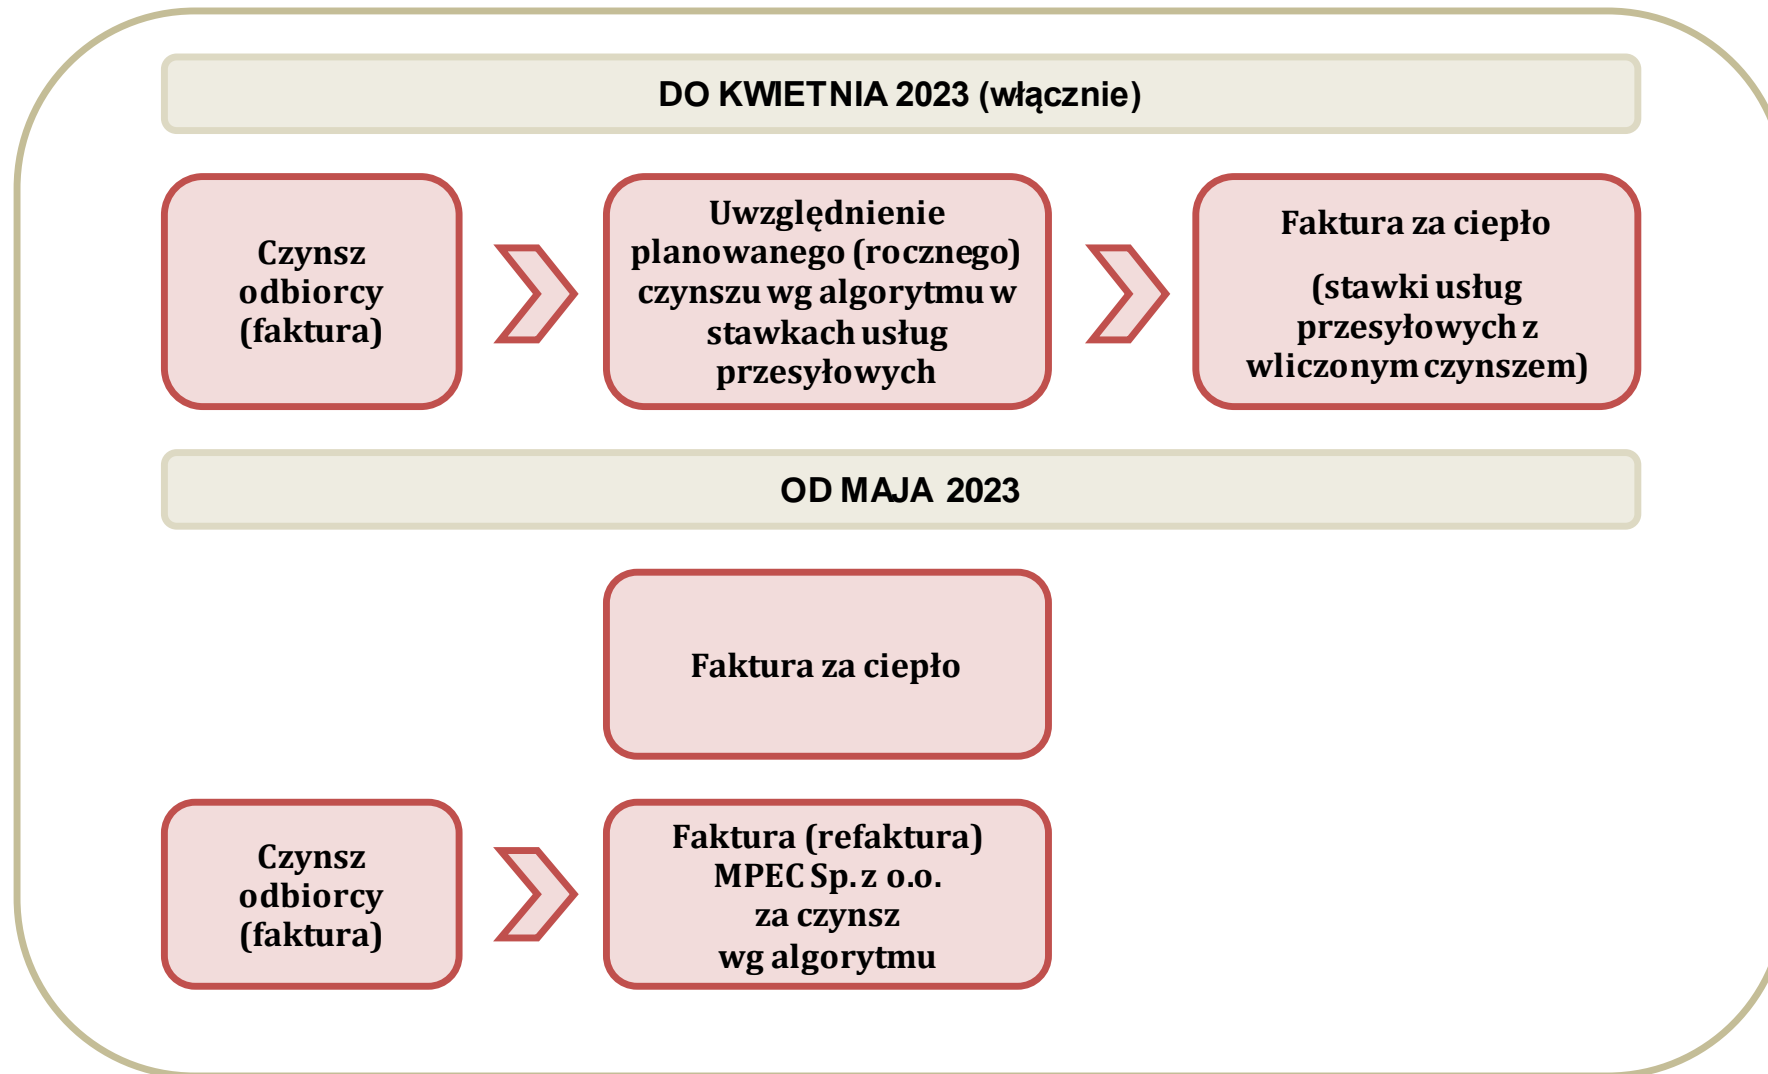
DO KWIETNIA 2023 (włącznie)

Czynsz odbiorcy (faktura)

Uwzględnienie planowanego (rocznego) czynszu wg algorytmu w stawkach usług przesyłowych

Faktura za ciepło

(stawki usług przesyłowych z wliczonym czynszem)

OD MAJA 2023

Faktura za ciepło

Czynsz odbiorcy (faktura)

Faktura (refaktura) MPEC Sp. z o.o. za czynsz wg algorytmu